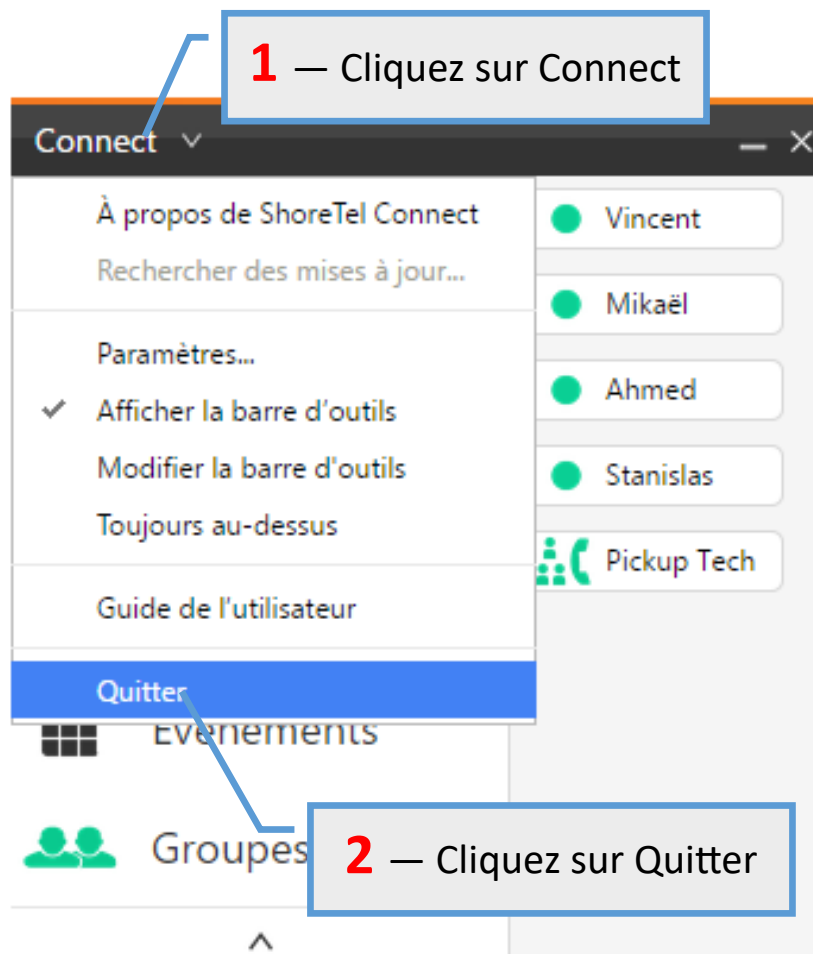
1 — Cliquez sur Connect

Connect

À propos de ShoreTel Connect
Rechercher des mises à jour...
Paramètres...
Afficher la barre d'outils
Modifier la barre d'outils
Toujours au-dessus
Guide de l'utilisateur
Quitter

Vincent
Mikaël
Ahmed
Stanislas
Pickup Tech

Evénements
Groupes

2 — Cliquez sur Quitter